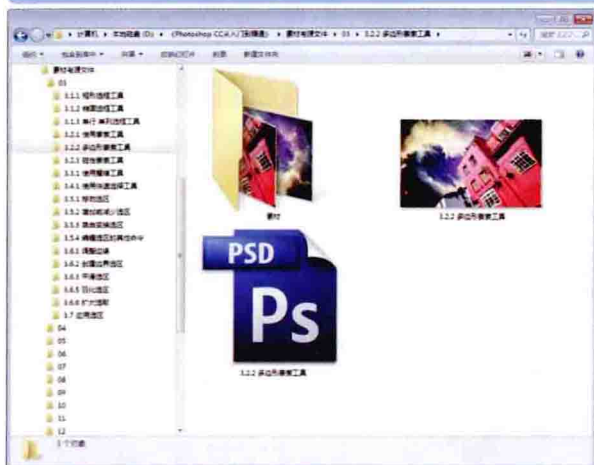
计算机 ▸ 本地磁盘 (D:) ▸ (Photoshop CC从入门到精通) ▸ 素材与源文件 ▸ 03 ▸ 3.2.2 多边形套索工具

组织 ▾ 包含到库中 ▾ 共享 ▾ 放映幻灯片 刻录 新建文件夹

素材与源文件
03
3.1.1 矩形选框工具
3.1.2 椭圆选框工具
3.1.3 单行、单列选框工具
3.2.1 套索工具
3.2.2 多边形套索工具
3.2.3 磁性套索工具
3.3.1 快速选择工具
3.4.1 使用快速选择工具
3.5.1 移动选区
3.5.2 增加和减少选区
3.5.3 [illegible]
3.5.4 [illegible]
3.6.1 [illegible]
3.6.2 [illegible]
3.6.3 平滑选区
3.6.4 扩展选区
3.6.5 羽化选区
3.6.6 扩大选取
3.7 选择选区
04
05
06
07
08
09
10
11
12

素材
3.2.2 多边形套索工具
PSD
Ps
3.2.2 多边形套索工具

3 个对象